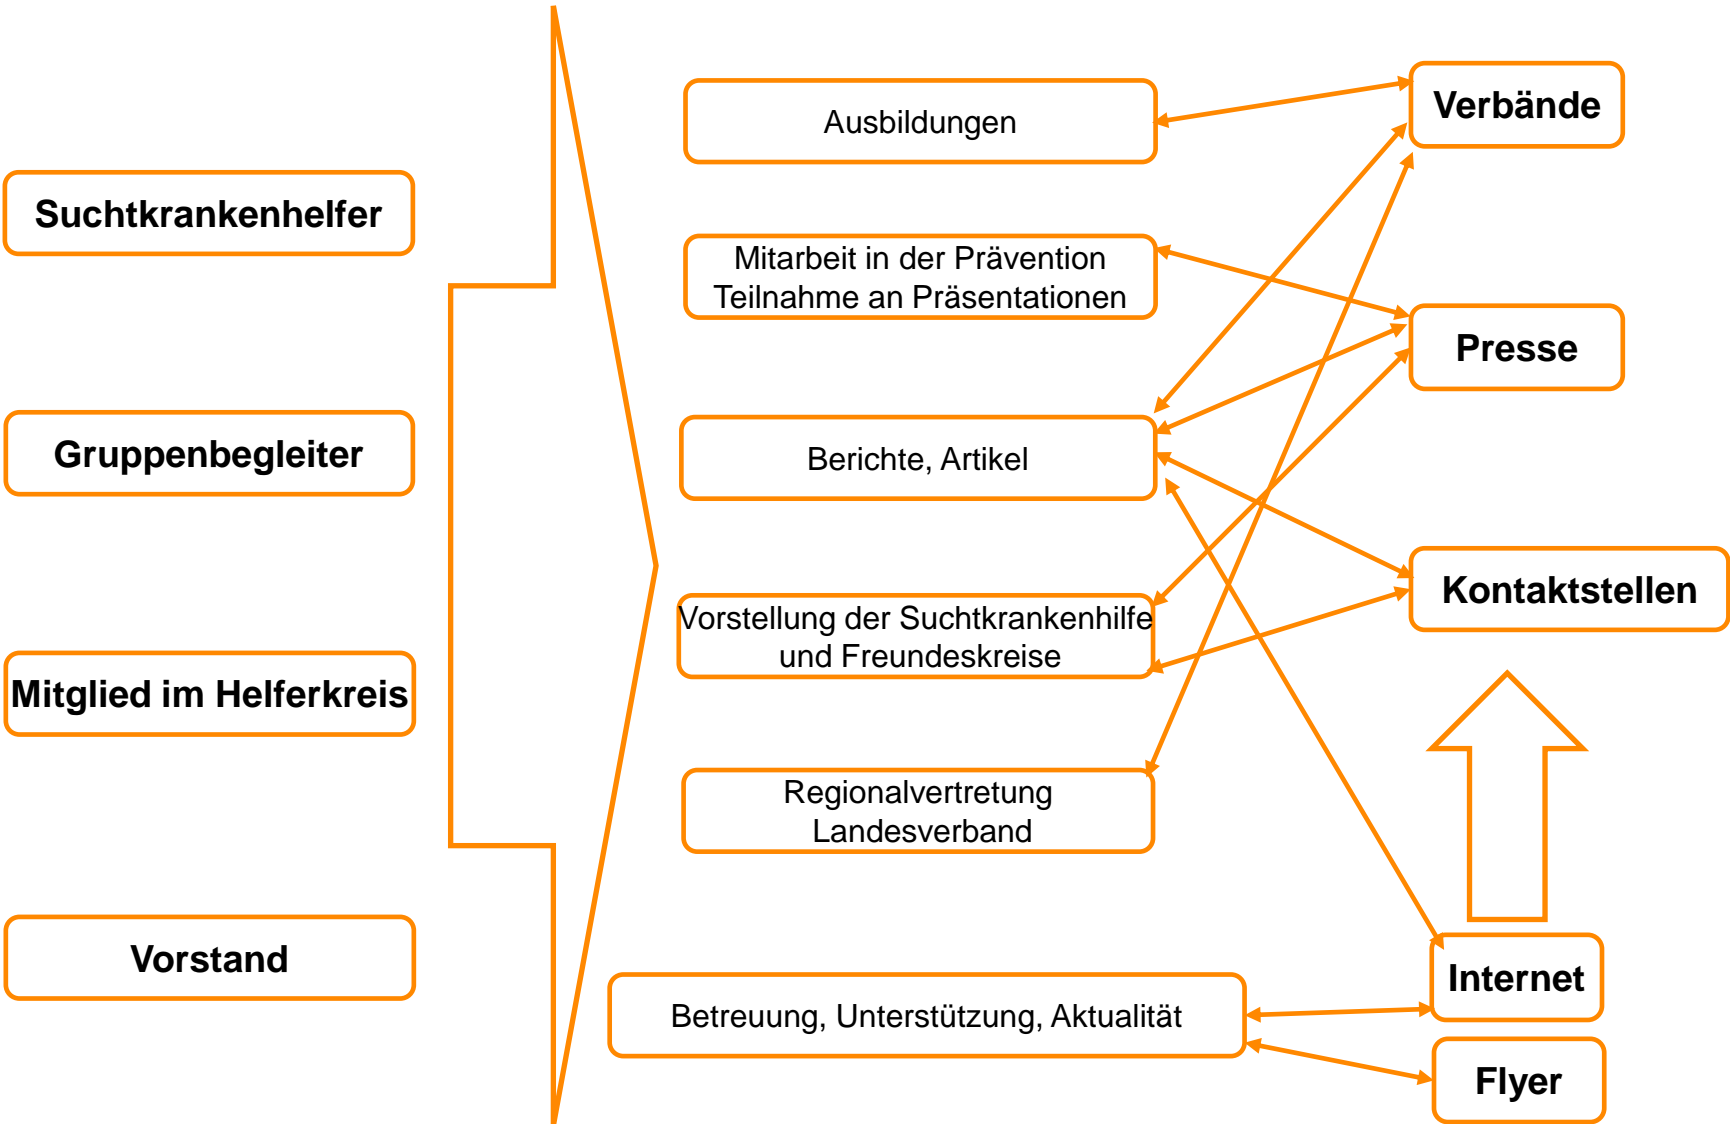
Suchtkrankenhelfer

Gruppenbegleiter

Mitglied im Helferkreis

Vorstand

Ausbildungen

Mitarbeit in der Prävention
Teilnahme an Präsentationen

Berichte, Artikel

Vorstellung der Suchtkrankenhilfe
und Freundeskreise

Regionalvertretung
Landesverband

Betreuung, Unterstützung, Aktualität

Verbände

Presse

Kontaktstellen

Internet

Flyer